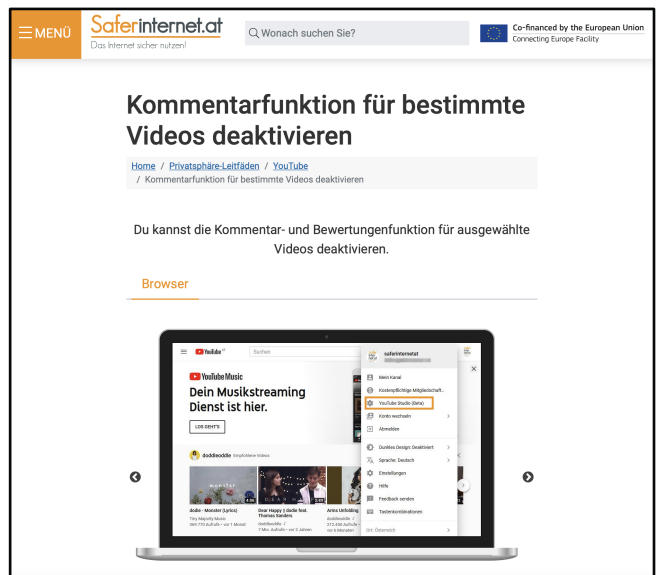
MENÜ

Saferinternet.at
Das Internet sicher nutzen!

Wonach suchen Sie?

Co-financed by the European Union
Connecting Europe Facility

Kommentarfunktion für bestimmte Videos deaktivieren

Home / Privatsphäre-Leitfäden / YouTube / Kommentarfunktion für bestimmte Videos deaktivieren

Du kannst die Kommentar- und Bewertungenfunktion für ausgewählte Videos deaktivieren.

Browser

YouTube AT
Suchen

YouTube Music
Dein Musikstreaming Dienst ist hier.
LOS GEHT'S

doddleoddle Empfohlene Videos

dodie - Monster (Lyrics)
Dear Happy :) dodie feat. Thomas Sanders
Arms Unfolding

saferinternetat
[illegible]
Mein Kanal
Kostenpflichtige Mitgliedschaft...
YouTube Studio (Beta)
Konto wechseln
Abmelden
Dunkles Design: Deaktiviert
Sprache: Deutsch
Einstellungen
Hilfe
Feedback senden
Tastenkombinationen
Ort: Österreich